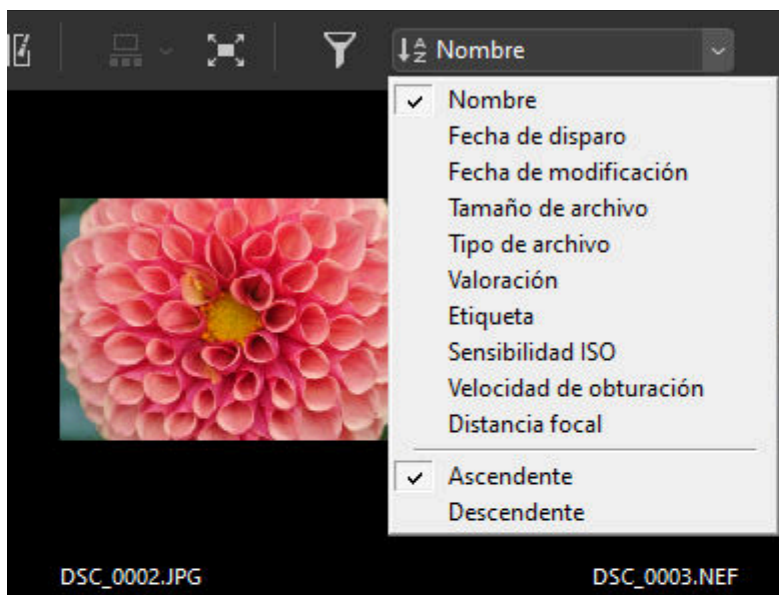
Nombre

✓ Nombre
Fecha de disparo
Fecha de modificación
Tamaño de archivo
Tipo de archivo
Valoración
Etiqueta
Sensibilidad ISO
Velocidad de obturación
Distancia focal

✓ Ascendente
Descendente

DSC_0002.JPG

DSC_0003.NEF